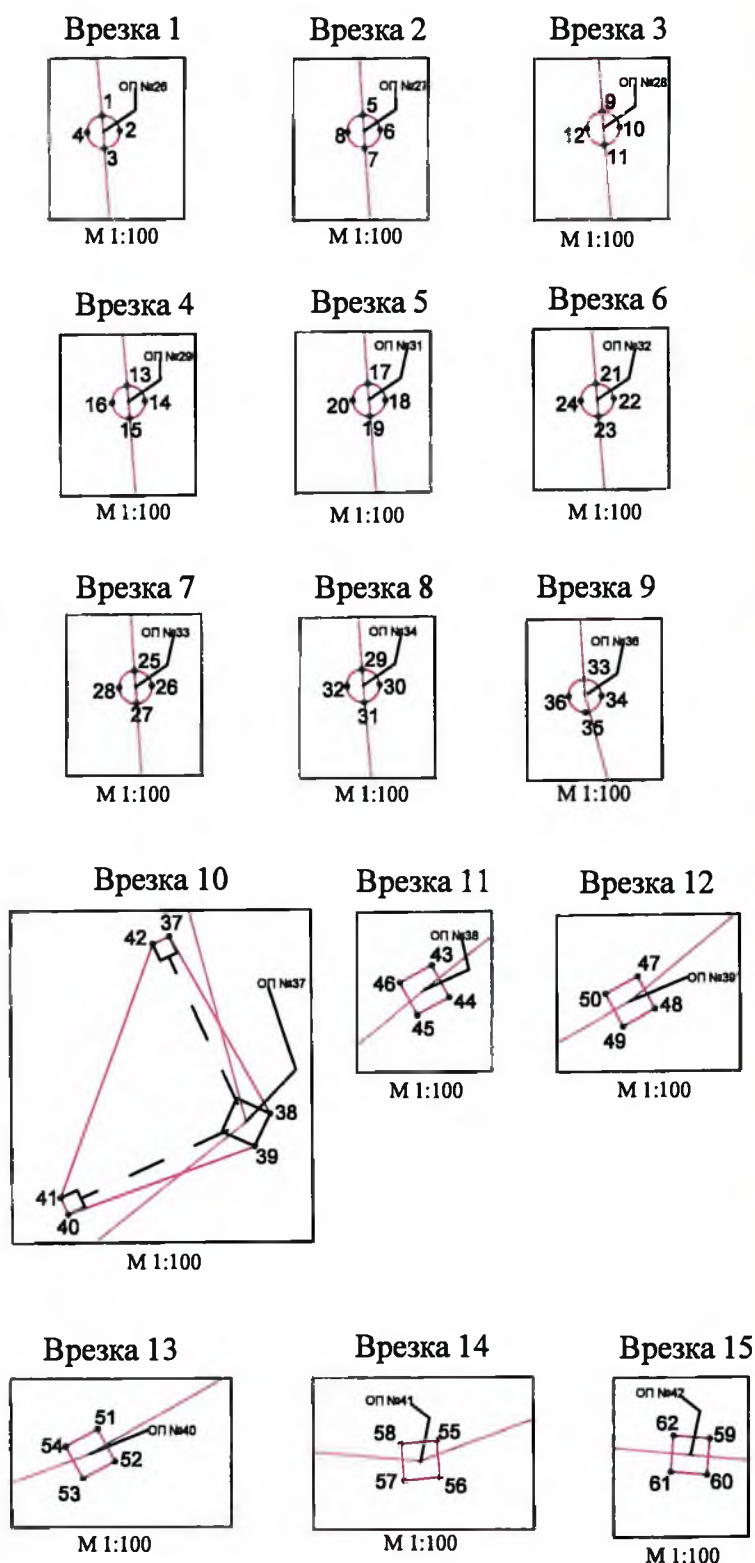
Врезка 1

ОП №26
1
4
2
3

М 1:100

Врезка 2

ОП №27
5
8
6
7

М 1:100

Врезка 3

ОП №28
9
12
10
11

М 1:100

Врезка 4

ОП №29
13
16
14
15

М 1:100

Врезка 5

ОП №31
17
20
18
19

М 1:100

Врезка 6

ОП №32
21
24
22
23

М 1:100

Врезка 7

ОП №33
25
28
26
27

М 1:100

Врезка 8

ОП №34
29
32
30
31

М 1:100

Врезка 9

ОП №36
33
36
34
35

М 1:100

Врезка 10

37
42
ОП №37
38
39
41
40

М 1:100

Врезка 11

ОП №38
43
46
44
45

М 1:100

Врезка 12

47
ОП №39
50
48
49

М 1:100

Врезка 13

51
54
ОП №40
52
53

М 1:100

Врезка 14

ОП №41
58
55
57
56

М 1:100

Врезка 15

ОП №42
62
59
61
60

М 1:100